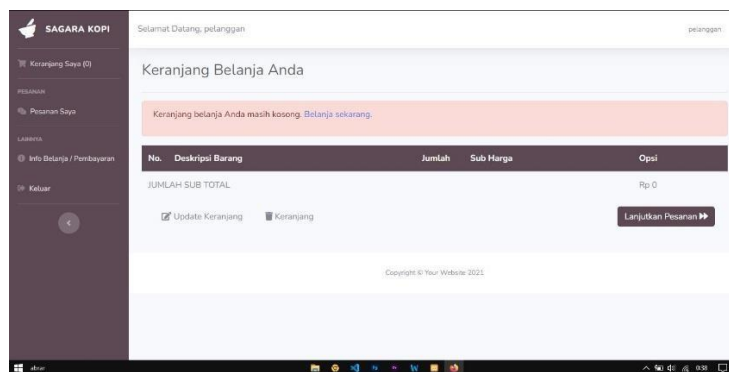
SAGARA KOPI

Keranjang Saya (0)

PESANAN

Pesanan Saya

LAINNYA

Info Belanja / Pembayaran

Keluar

Selamat Datang, pelanggan

pelanggan

Keranjang Belanja Anda

Keranjang belanja Anda masih kosong. Belanja sekarang.

| No. | Deskripsi Barang | Jumlah | Sub Harga | Opsi |
|---|---|---|---|---|
| JUMLAH SUB TOTAL | | | | Rp 0 |

Update Keranjang

Keranjang

Lanjutkan Pesanan

Copyright © Your Website 2021

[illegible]

9:38